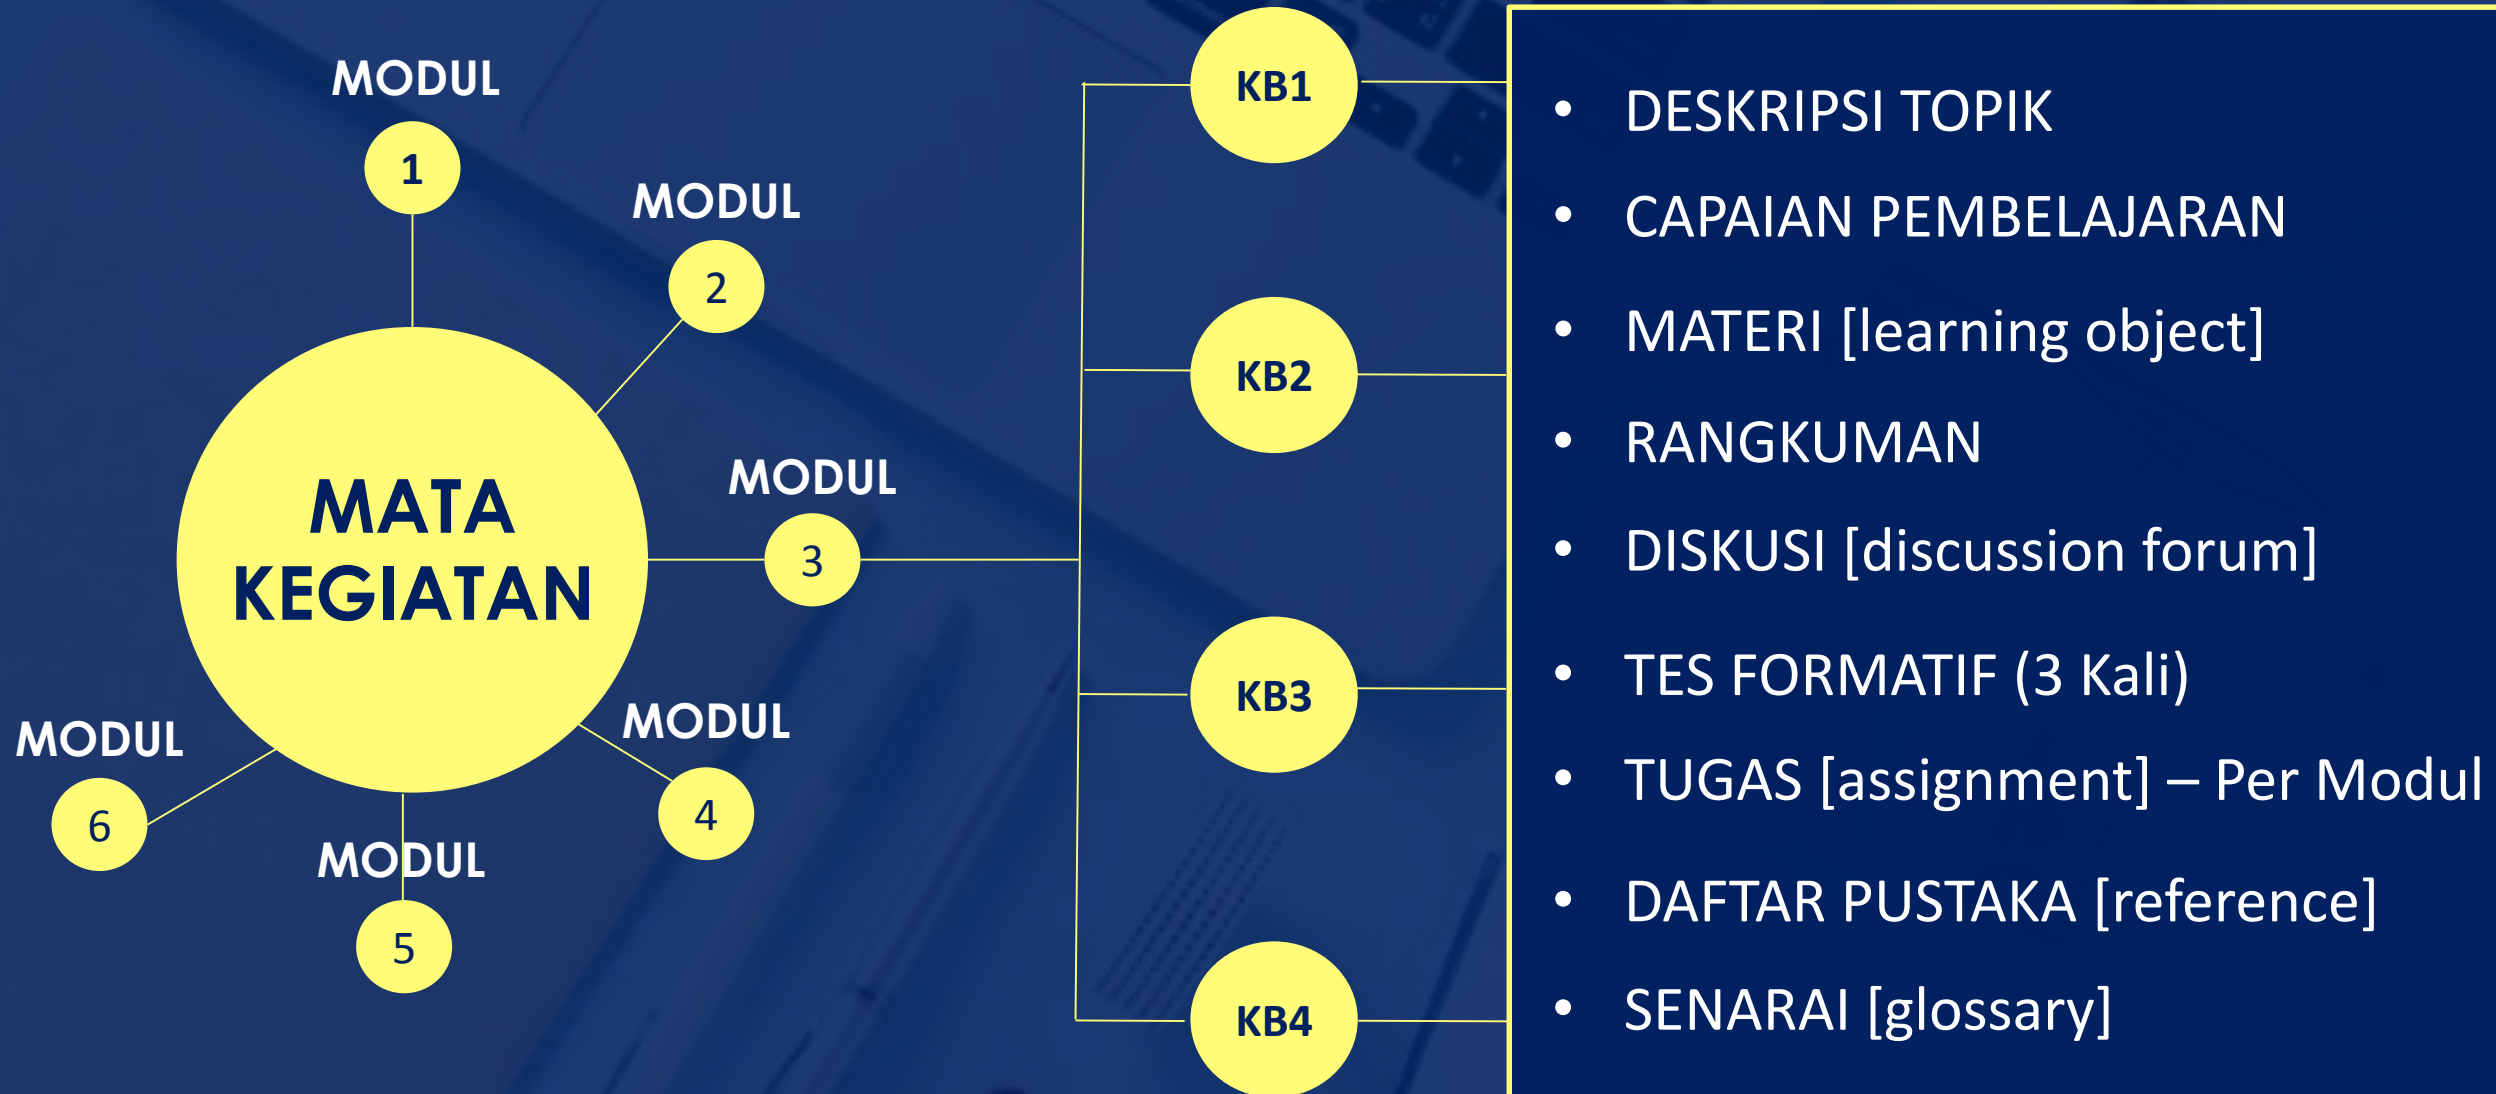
MODUL
1

MODUL
2

MATA KEGIATAN

MODUL
3

MODUL
6

MODUL
4

MODUL
5

KB1

KB2

KB3

KB4

- DESKRIPSI TOPIK
- CAPAIAN PEMBELAJARAN
- MATERI [learning object]
- RANGKUMAN
- DISKUSI [discussion forum]
- TES FORMATIF (3 Kali)
- TUGAS [assignment] – Per Modul
- DAFTAR PUSTAKA [reference]
- SENARAI [glossary]